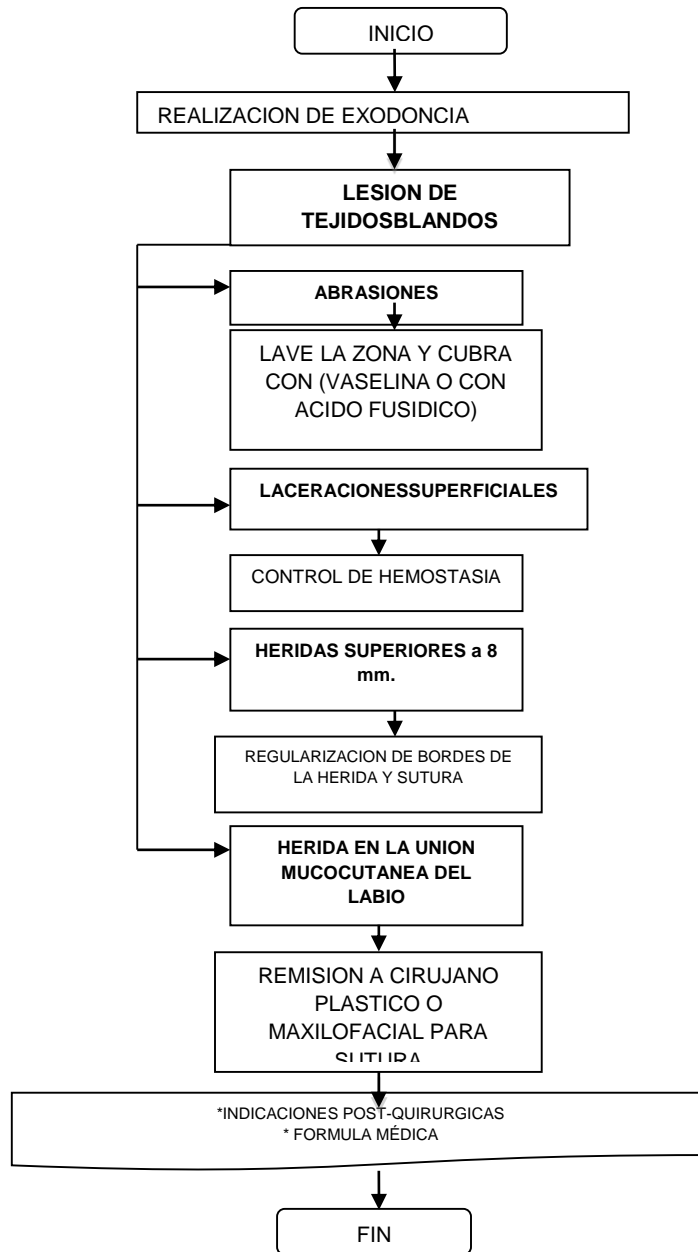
INICIO

REALIZACION DE EXODONCIA

LESION DE TEJIDOSBLANDOS

ABRASIONES

LAVE LA ZONA Y CUBRA CON (VASELINA O CON ACIDO FUSIDICO)

LACERACIONESSUPERFICIALES

CONTROL DE HEMOSTASIA

HERIDAS SUPERIORES a 8 mm.

REGULARIZACION DE BORDES DE LA HERIDA Y SUTURA

HERIDA EN LA UNION MUCOCUTANEA DEL LABIO

REMISION A CIRUJANO PLASTICO O MAXILOFACIAL PARA SUTURA

*INDICACIONES POST-QUIRURGICAS
* FORMULA MÉDICA

FIN